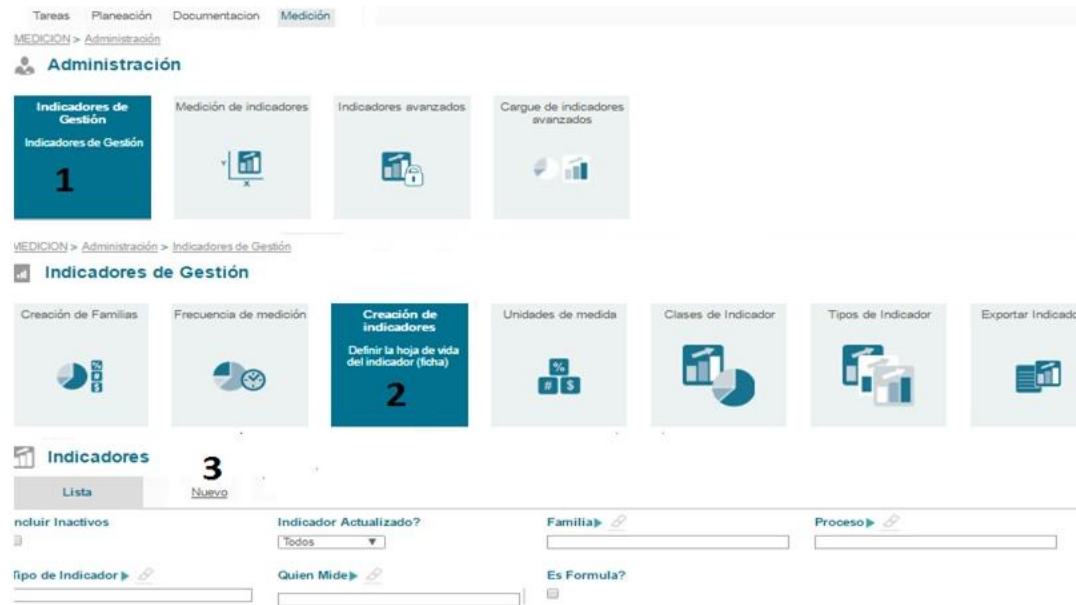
Tareas Planeación Documentacion Medición
MEDICION > Administración

Administración

Indicadores de Gestión
Indicadores de Gestión
1

Medición de indicadores

Indicadores avanzados

Cargue de indicadores avanzados

MEDICION > Administración > Indicadores de Gestión

Indicadores de Gestión

Creación de Familias

Frecuencia de medición

Creación de indicadores
Definir la hoja de vida del indicador (ficha)
2

Unidades de medida

Clases de Indicador

Tipos de Indicador

Exportar Indicado

Indicadores
3

Lista
Nuevo

ncluir Inactivos

Indicador Actualizado?
Todos

Familia

Proceso

Tipo de Indicador

Quien Mide

Es Formula?